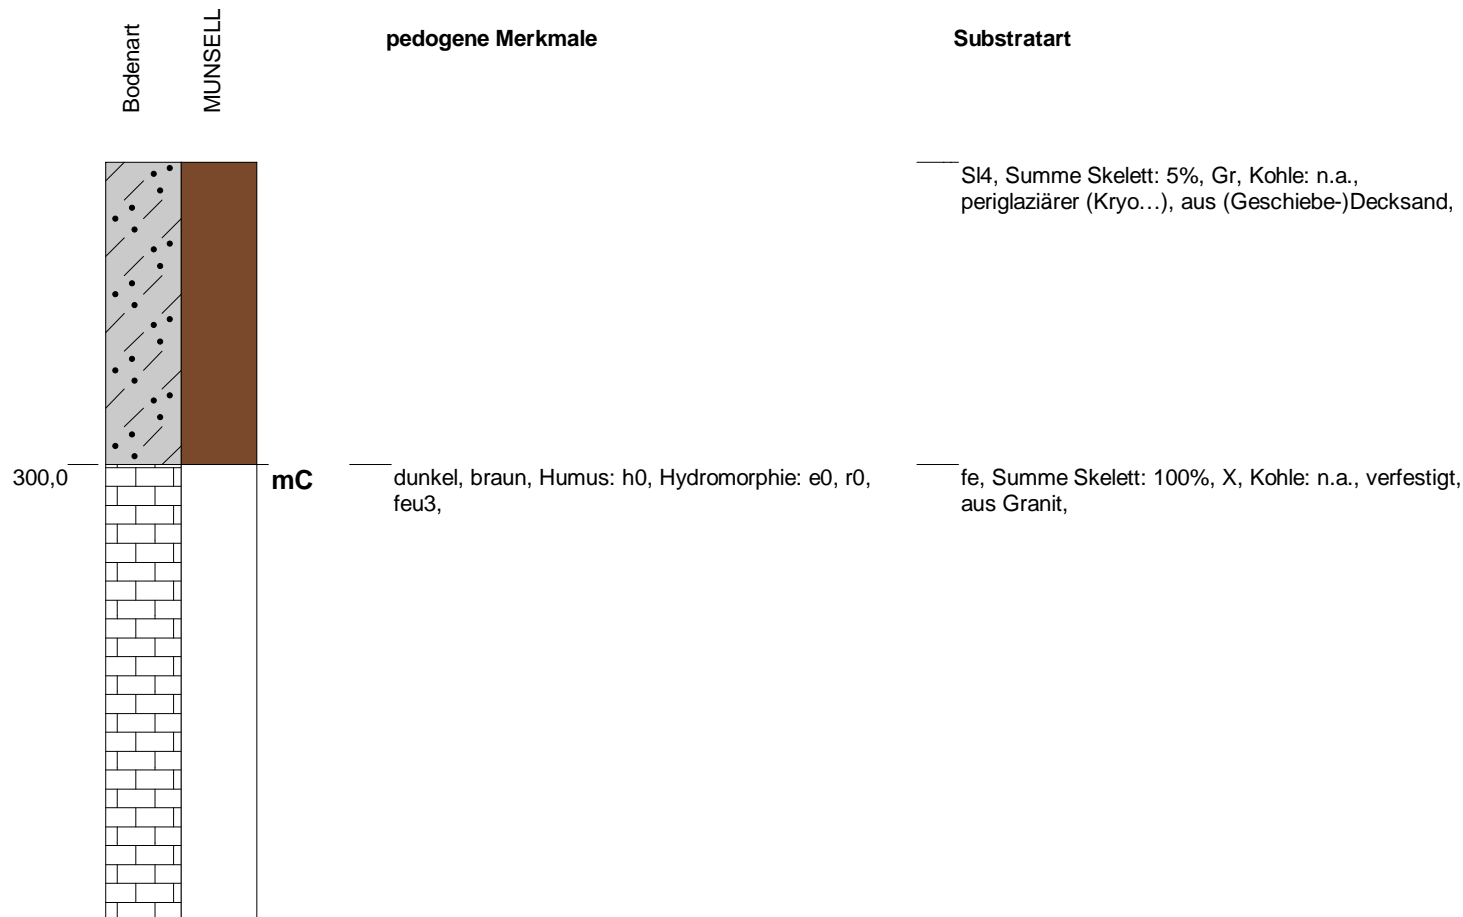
Bodenart

MUNSELL

pedogene Merkmale

Substratart

Sl4, Summe Skelett: 5%, Gr, Kohle: n.a., periglaziärer (Kryo…), aus (Geschiebe-)Decksand,

300,0

mC

dunkel, braun, Humus: h0, Hydromorphie: e0, r0, feu3,

fe, Summe Skelett: 100%, X, Kohle: n.a., verfestigt, aus Granit,